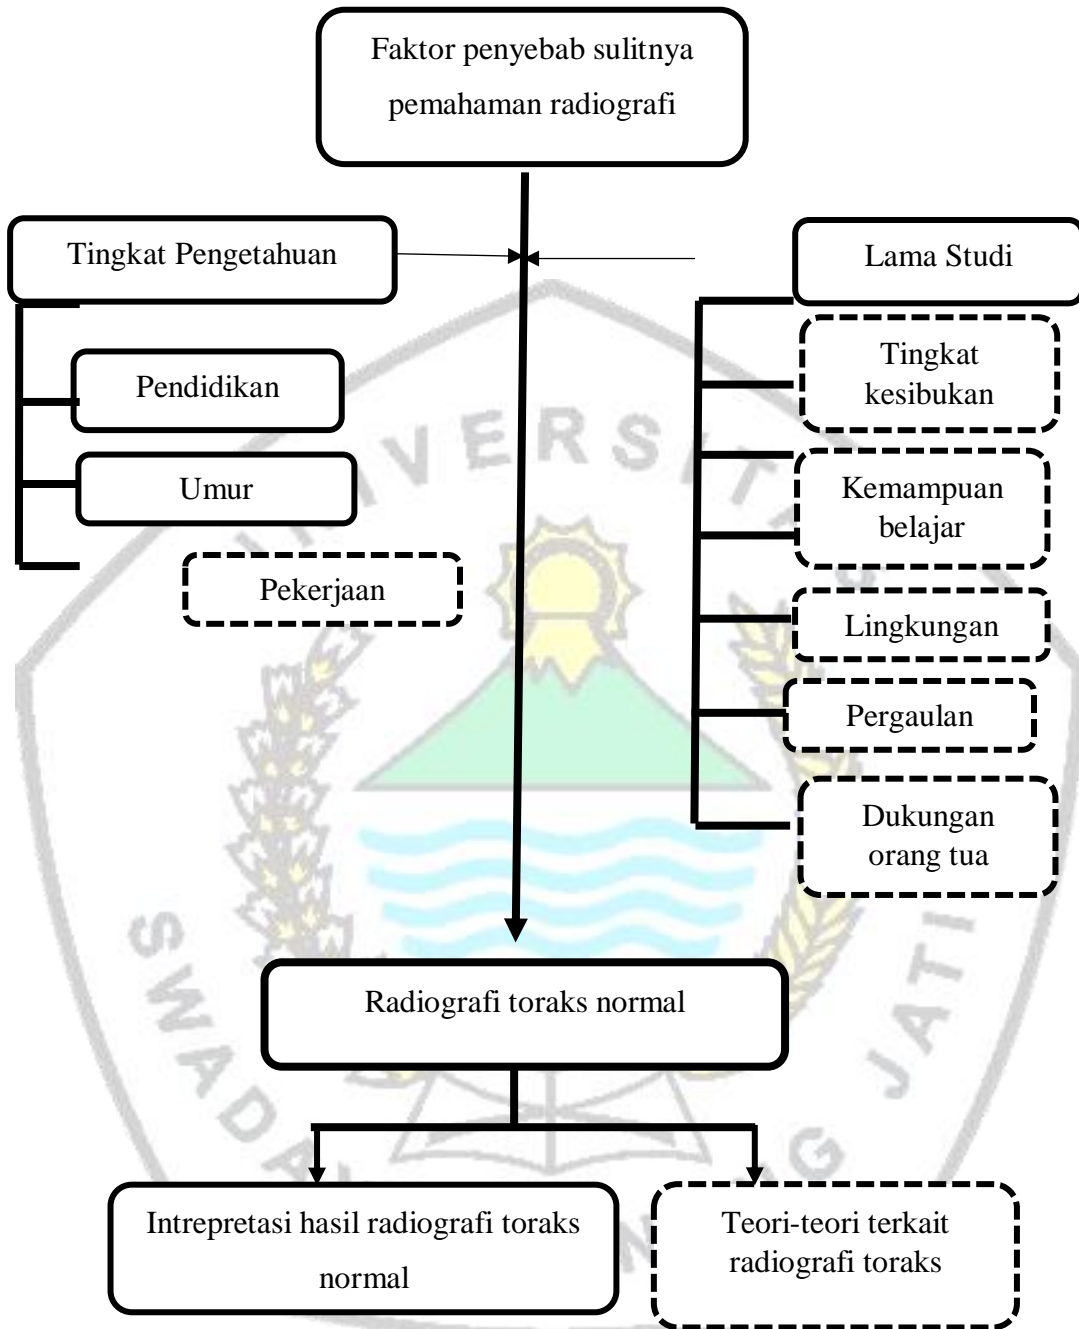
Faktor penyebab sulitnya pemahaman radiografi

Tingkat Pengetahuan

Pendidikan

Umur

Pekerjaan

Lama Studi

Tingkat kesibukan

Kemampuan belajar

Lingkungan

Pergaulan

Dukungan orang tua

Radiografi toraks normal

Intrepretasi hasil radiografi toraks normal

Teori-teori terkait radiografi toraks